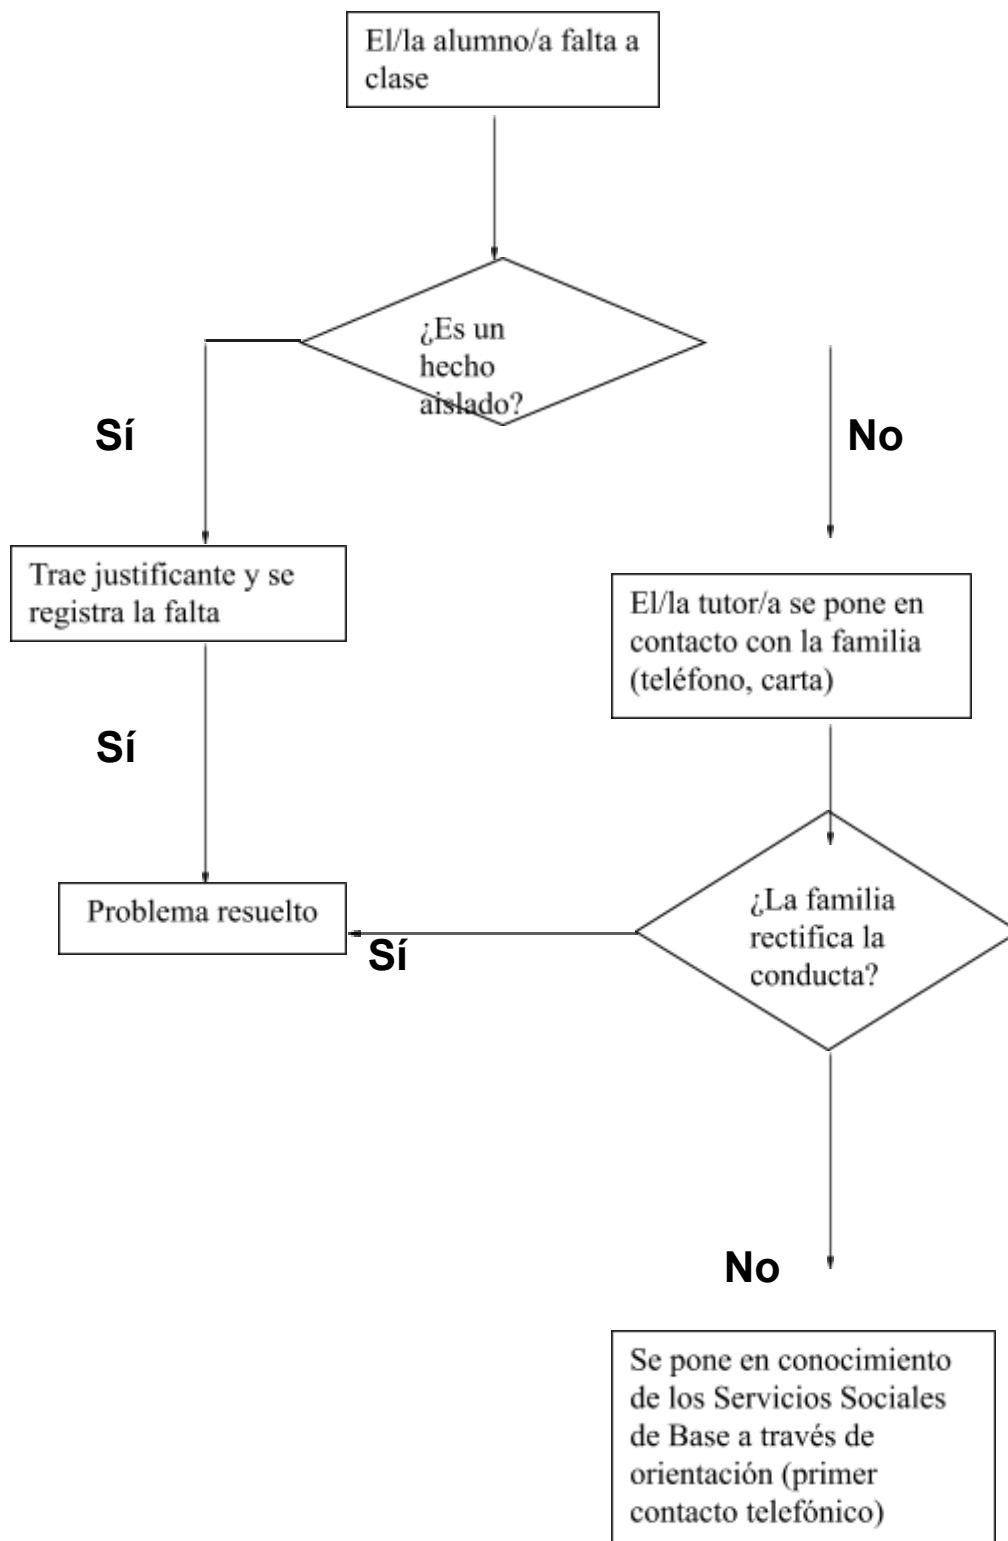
El/la alumno/a falta a clase

¿Es un hecho aislado?

Sí

No

Trae justificante y se registra la falta

El/la tutor/a se pone en contacto con la familia (teléfono, carta)

Sí

Problema resuelto

Sí

¿La familia rectifica la conducta?

No

Se pone en conocimiento de los Servicios Sociales de Base a través de orientación (primer contacto telefónico)